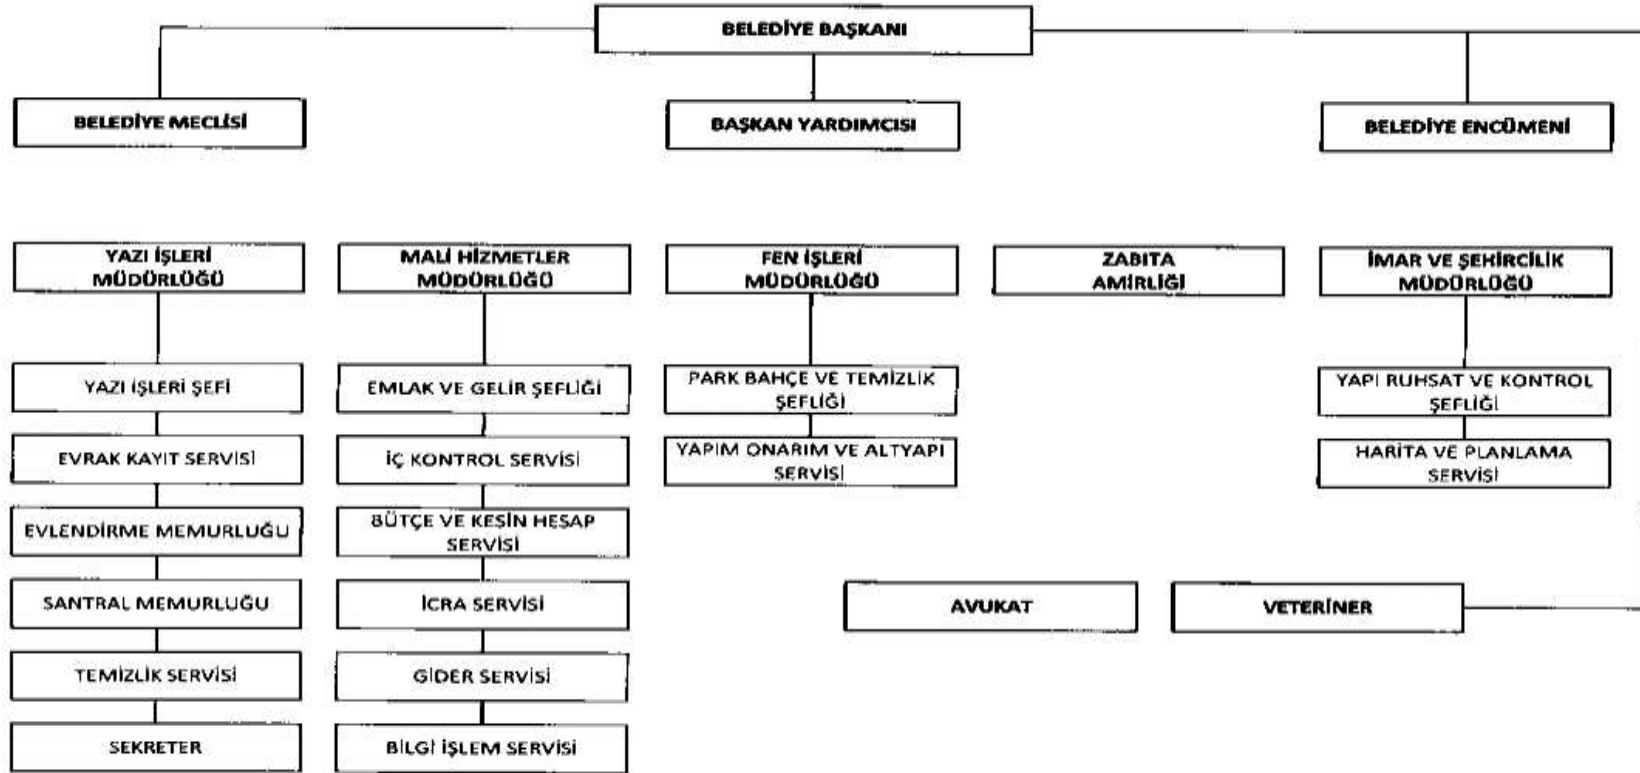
BELEDİYE BAŞKANI

BELEDİYE MECLİSİ

BAŞKAN YARDIMCISI

BELEDİYE ENCÜMENİ

YAZI İŞLERİ MÜDÜRLÜĞÜ

YAZI İŞLERİ ŞEFİ

EVRAK KAYIT SERVİSİ

EVLENDİRME MEMURLUĞU

SANTRAL MEMURLUĞU

TEMİZLİK SERVİSİ

SEKRETER

MALİ HİZMETLER MÜDÜRLÜĞÜ

EMLAK VE GELİR ŞEFLİĞİ

İÇ KONTROL SERVİSİ

BÜTÇE VE KESİN HESAP SERVİSİ

İCRA SERVİSİ

GİDER SERVİSİ

BİLGİ İŞLEM SERVİSİ

FEN İŞLERİ MÜDÜRLÜĞÜ

PARK BAHÇE VE TEMİZLİK ŞEFLİĞİ

YAPIM ONARIM VE ALTYAPI SERVİSİ

ZABITA AMİRLİĞİ

İMAR VE ŞEHİRCİLİK MÜDÜRLÜĞÜ

YAPI RUHSAT VE KONTROL ŞEFLİĞİ

HARİTA VE PLANLAMA SERVİSİ

AVUKAT

VETERİNER